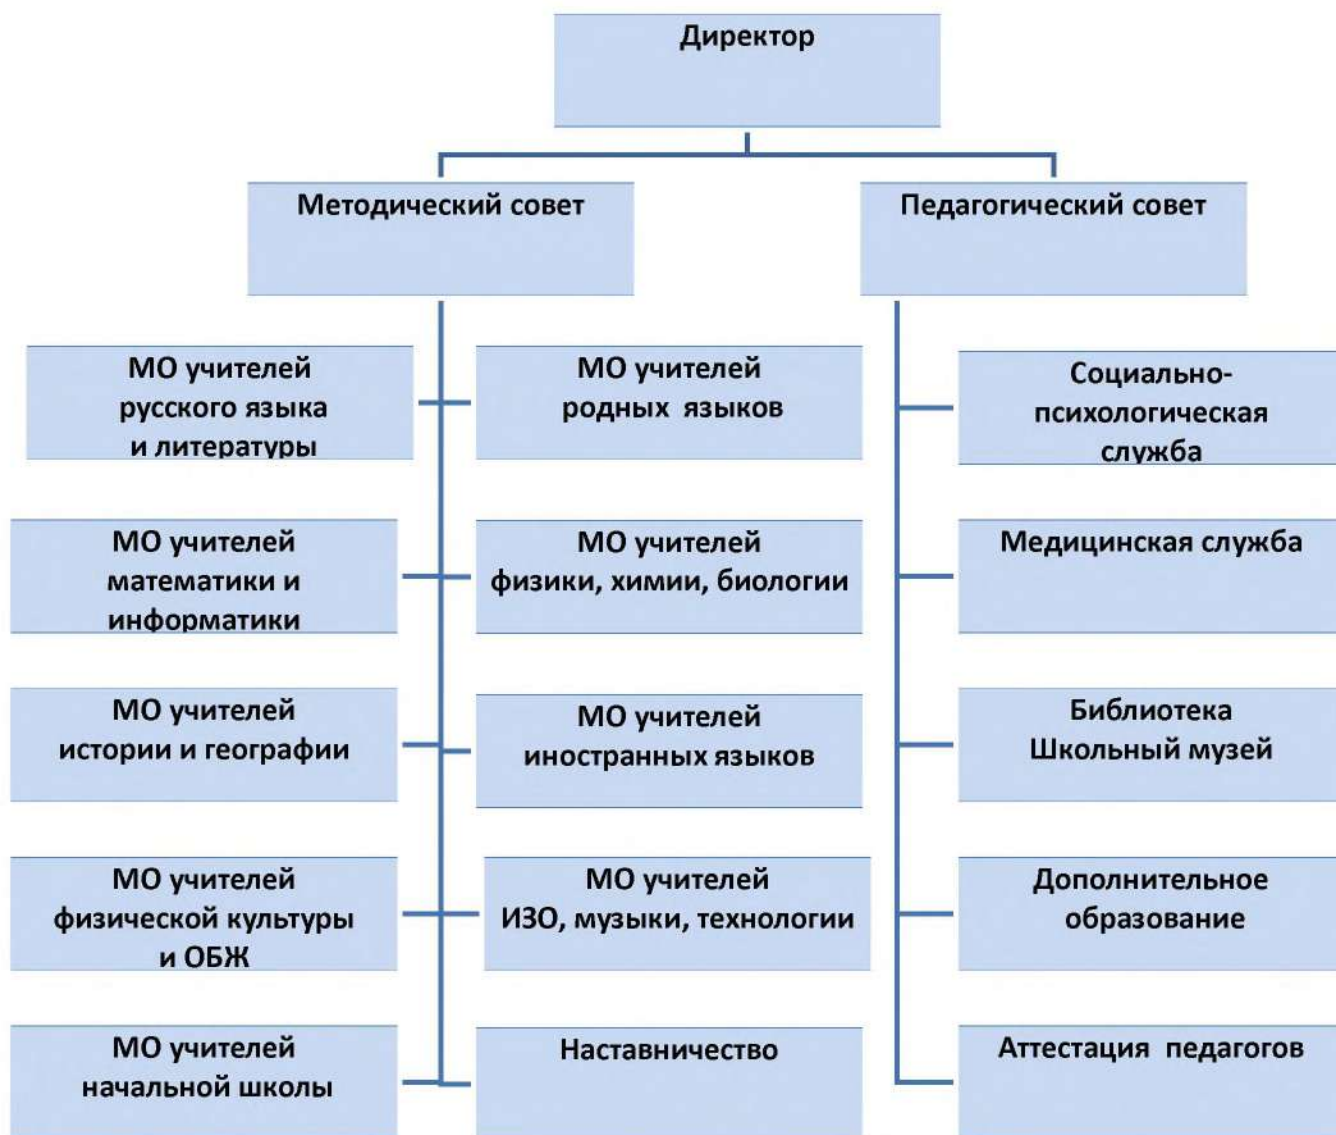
Директор

Методический совет

Педагогический совет

МО учителей русского языка и литературы

МО учителей родных языков

Социально-психологическая служба

МО учителей математики и информатики

МО учителей физики, химии, биологии

Медицинская служба

МО учителей истории и географии

МО учителей иностранных языков

Библиотека Школьный музей

МО учителей физической культуры и ОБЖ

МО учителей ИЗО, музыки, технологии

Дополнительное образование

МО учителей начальной школы

Наставничество

Аттестация педагогов